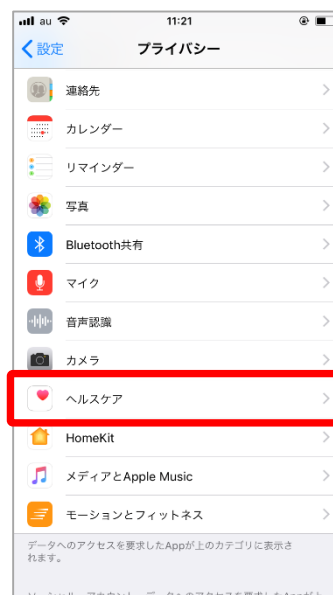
au 11:21

設定

プライバシー

連絡先

カレンダー

リマインダー

写真

Bluetooth共有

マイク

音声認識

カメラ

ヘルスケア

HomeKit

メディアとApple Music

モーションとフィットネス

データへのアクセスを要求したAppが上のカテゴリに表示されます。

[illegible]